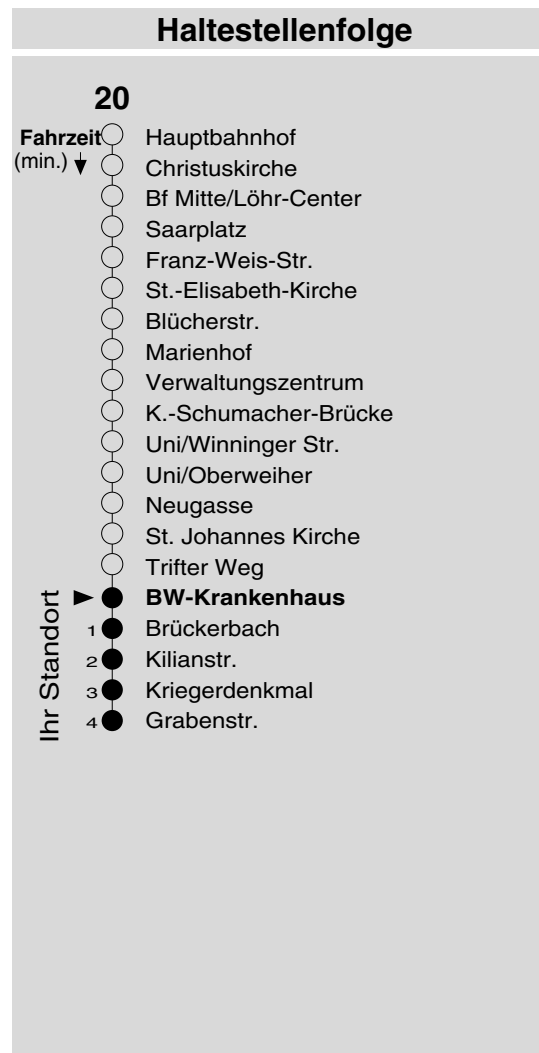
Haltestellenfolge

20

Fahrzeit (min.)

Hauptbahnhof
Christuskirche
Bf Mitte/Löhr-Center
Saarplatz
Franz-Weis-Str.
St.-Elisabeth-Kirche
Blücherstr.
Marienhof
Verwaltungszentrum
K.-Schumacher-Brücke
Uni/Winninger Str.
Uni/Oberweiher
Neugasse
St. Johannes Kirche
Trifter Weg
Ihr Standort
BW-Krankenhaus
1 Brückerbach
2 Kilianstr.
3 Kriegerdenkmal
4 Grabenstr.